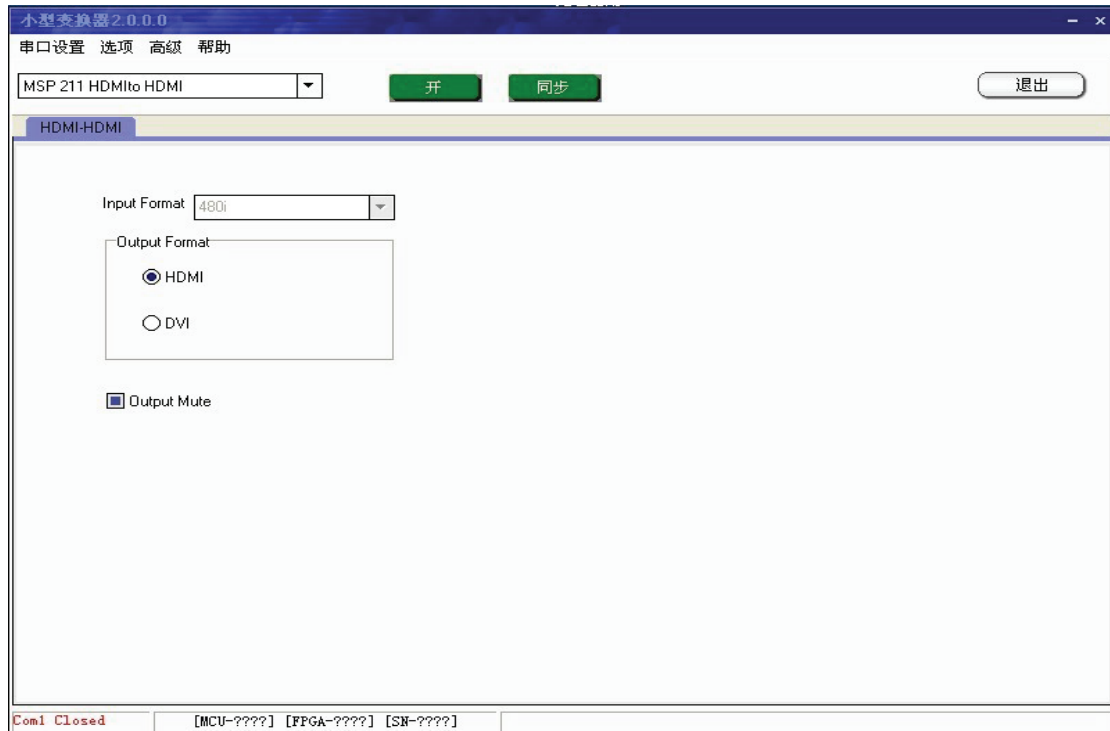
小型变换器2.0.0.0

- ×

串口设置 选项 高级 帮助

MSP 211 HDMIto HDMI

开

同步

退出

HDMI-HDMI

Input Format 480i

Output Format

HDMI

DVI

Output Mute

Com1 Closed

[MCU-????] [FPGA-????] [SN-????]